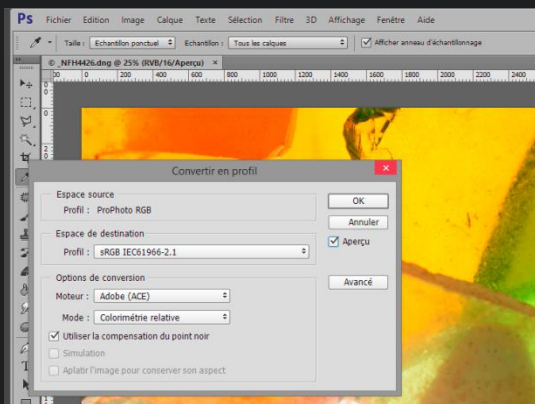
Ps Fichier Edition Image Calque Texte Sélection Filtre 3D Affichage Fenêtre Aide

Taille : Echantillon ponctuel Echantillon : Tous les calques Afficher anneau d'échantillonnage

_NFH4426.dng @ 25% (RVB/16/Aperçu) ×

200 400 600 800 1000 1200 1400 1600 1800 2000 2200 2400

Convertir en profil

Espace source
Profil : ProPhoto RGB

Espace de destination
Profil : sRGB IEC61966-2.1

Options de conversion
Moteur : Adobe (ACE)
Mode : Colorimétrie relative
Utiliser la compensation du point noir
Simulation
Aplatir l'image pour conserver son aspect

OK
Annuler
Aperçu
Avancé